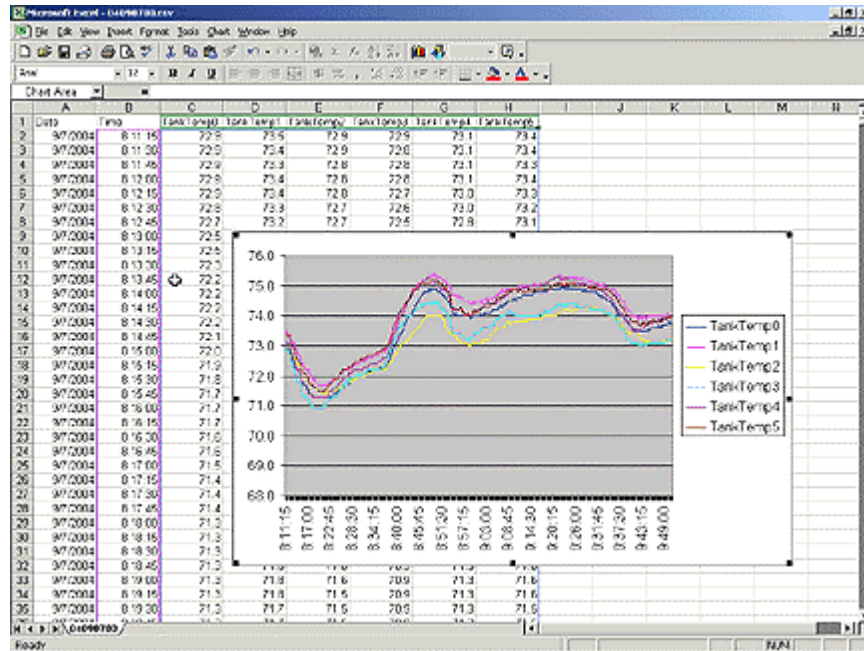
Microsoft Excel - 04090703.csv

File Edit View Insert Format Tools Chart Window Help

Arial 12 B I U

Chart Area

| | A | B | C | D | E | F | G | H | I | J | K | L | M | N |
|---|---|---|---|---|---|---|---|---|---|---|---|---|---|---|
| 1 | Date | Time | TankTemp0 | TankTemp1 | TankTemp2 | TankTemp3 | TankTemp4 | TankTemp5 | | | | | | |
| 2 | 9/7/2004 | 8:11:15 | 72.9 | 73.5 | 72.9 | 72.9 | 73.1 | 73.4 | | | | | | |
| 3 | 9/7/2004 | 8:11:30 | 72.9 | 73.4 | 72.9 | 72.8 | 73.1 | 73.4 | | | | | | |
| 4 | 9/7/2004 | 8:11:45 | 72.9 | 73.3 | 72.8 | 72.8 | 73.1 | 73.3 | | | | | | |
| 5 | 9/7/2004 | 8:12:00 | 72.9 | 73.4 | 72.8 | 72.8 | 73.1 | 73.4 | | | | | | |
| 6 | 9/7/2004 | 8:12:15 | 72.9 | 73.4 | 72.8 | 72.7 | 73.0 | 73.3 | | | | | | |
| 7 | 9/7/2004 | 8:12:30 | 72.8 | 73.3 | 72.7 | 72.6 | 73.0 | 73.2 | | | | | | |
| 8 | 9/7/2004 | 8:12:45 | 72.7 | 73.2 | 72.7 | 72.5 | 72.8 | 73.1 | | | | | | |
| 9 | 9/7/2004 | 8:13:00 | 72.5 | | | | | | | | | | | |
| 10 | 9/7/2004 | 8:13:15 | 72.5 | | | | | | | | | | | |
| 11 | 9/7/2004 | 8:13:30 | 72.3 | | | | | | | | | | | |
| 12 | 9/7/2004 | 8:13:45 | 72.2 | | | | | | | | | | | |
| 13 | 9/7/2004 | 8:14:00 | 72.2 | | | | | | | | | | | |
| 14 | 9/7/2004 | 8:14:15 | 72.2 | | | | | | | | | | | |
| 15 | 9/7/2004 | 8:14:30 | 72.2 | | | | | | | | | | | |
| 16 | 9/7/2004 | 8:14:45 | 72.1 | | | | | | | | | | | |
| 17 | 9/7/2004 | 8:15:00 | 72.0 | | | | | | | | | | | |
| 18 | 9/7/2004 | 8:15:15 | 71.9 | | | | | | | | | | | |
| 19 | 9/7/2004 | 8:15:30 | 71.8 | | | | | | | | | | | |
| 20 | 9/7/2004 | 8:15:45 | 71.7 | | | | | | | | | | | |
| 21 | 9/7/2004 | 8:16:00 | 71.7 | | | | | | | | | | | |
| 22 | 9/7/2004 | 8:16:15 | 71.7 | | | | | | | | | | | |
| 23 | 9/7/2004 | 8:16:30 | 71.7 | | | | | | | | | | | |
| 24 | 9/7/2004 | 8:16:45 | 71.6 | | | | | | | | | | | |
| 25 | 9/7/2004 | 8:17:00 | 71.5 | | | | | | | | | | | |
| 26 | 9/7/2004 | 8:17:15 | 71.4 | | | | | | | | | | | |
| 27 | 9/7/2004 | 8:17:30 | 71.4 | | | | | | | | | | | |
| 28 | 9/7/2004 | 8:17:45 | 71.4 | | | | | | | | | | | |
| 29 | 9/7/2004 | 8:18:00 | 71.3 | | | | | | | | | | | |
| 30 | 9/7/2004 | 8:18:15 | 71.3 | | | | | | | | | | | |
| 31 | 9/7/2004 | 8:18:30 | 71.3 | | | | | | | | | | | |
| 32 | 9/7/2004 | 8:18:45 | 71.3 | | | | | | | | | | | |
| 33 | 9/7/2004 | 8:19:00 | 71.3 | 71.6 | 71.6 | 70.9 | 71.3 | 71.6 | | | | | | |
| 34 | 9/7/2004 | 8:19:15 | 71.3 | 71.8 | 71.5 | 70.9 | 71.3 | 71.6 | | | | | | |
| 35 | 9/7/2004 | 8:19:30 | 71.3 | 71.7 | 71.5 | 70.9 | 71.3 | 71.5 | | | | | | |

76.0
75.0
74.0
73.0
72.0
71.0
70.0
69.0
68.0

8:11:15
8:17:00
8:22:45
8:28:30
8:34:15
8:40:00
8:45:45
8:51:30
8:57:15
9:03:00
9:08:45
9:14:30
9:20:15
9:26:00
9:31:45
9:37:30
9:43:15
9:49:00

TankTemp0
TankTemp1
TankTemp2
TankTemp3
TankTemp4
TankTemp5

04090703

Ready
NUM